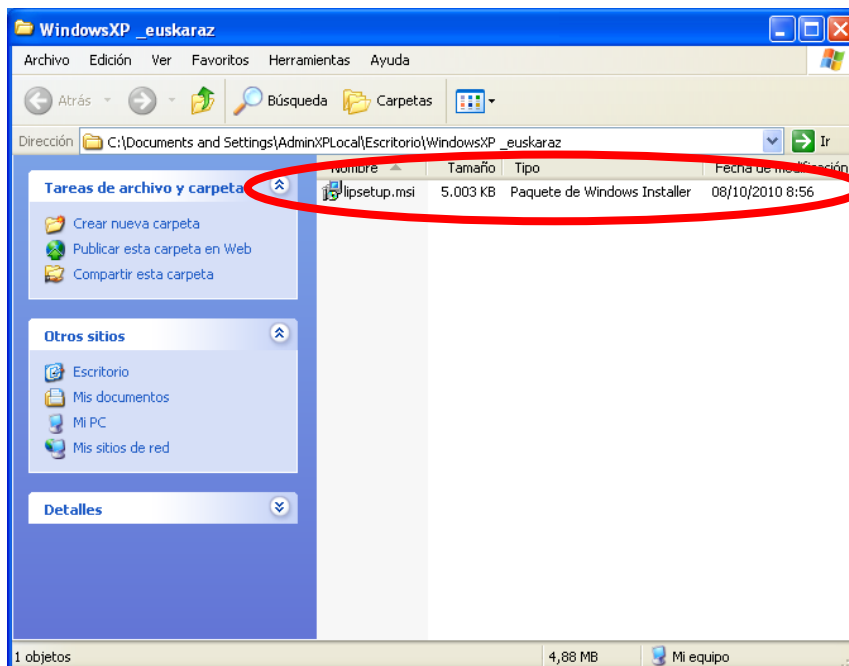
WindowsXP _euskaraz

Archivo Edición Ver Favoritos Herramientas Ayuda

Atrás Búsqueda Carpetas

Dirección C:\Documents and Settings\AdminXPLocal\Escritorio\WindowsXP _euskaraz Ir

Tareas de archivo y carpeta

Crear nueva carpeta
Publicar esta carpeta en Web
Compartir esta carpeta

Otros sitios

Escritorio
Mis documentos
Mi PC
Mis sitios de red

Detalles

| Nombre | Tamaño | Tipo | Fecha de modificación |
|---|---|---|---|
| lipsetup.msi | 5.003 KB | Paquete de Windows Installer | 08/10/2010 8:56 |

1 objetos 4,88 MB Mi equipo